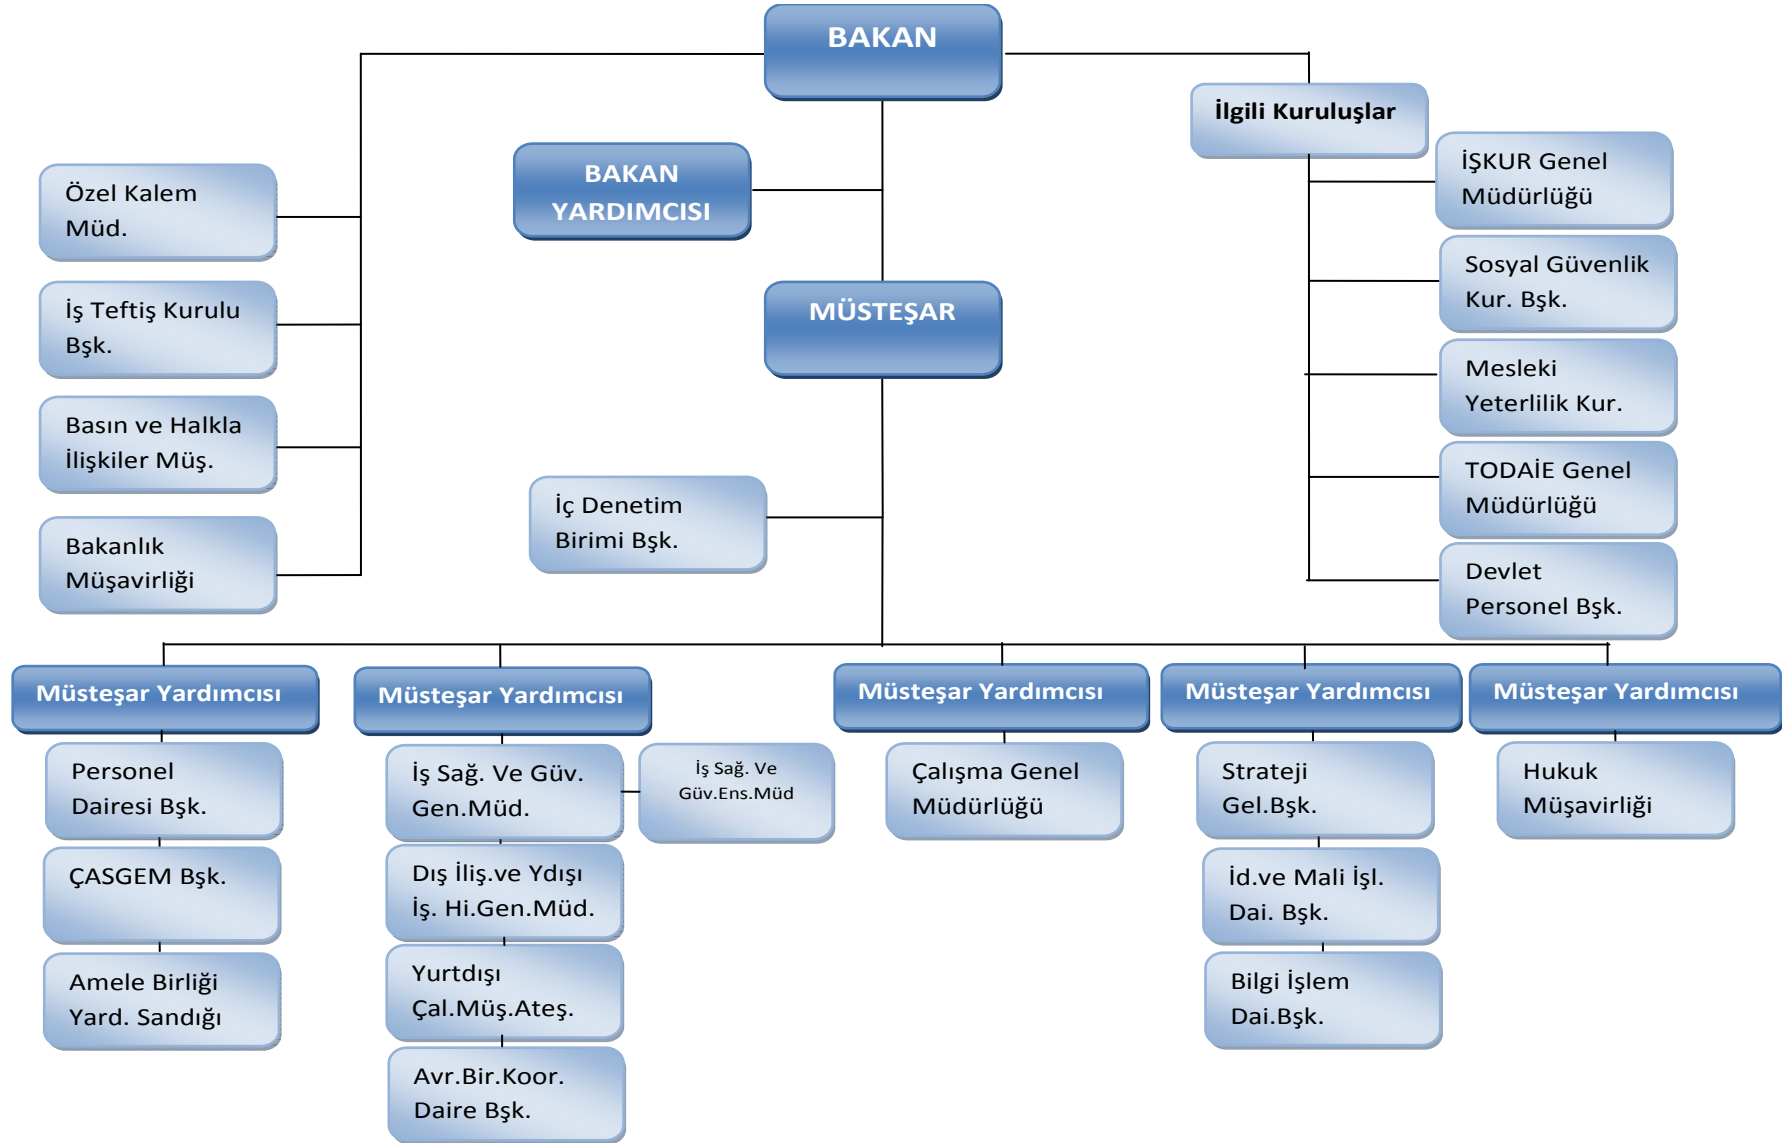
BAKAN

İlgili Kuruluşlar

BAKAN YARDIMCISI

Özel Kalem Müd.

İŞKUR Genel Müdürlüğü

İş Teftiş Kurulu Bşk.

MÜSTEŞAR

Sosyal Güvenlik Kur. Bşk.

Mesleki Yeterlilik Kur.

Basın ve Halkla İlişkiler Müş.

TODAİE Genel Müdürlüğü

İç Denetim Birimi Bşk.

Bakanlık Müşavirliği

Devlet Personel Bşk.

Müsteşar Yardımcısı

Personel Dairesi Bşk.

ÇASGEM Bşk.

Amele Birliği Yard. Sandığı

Müsteşar Yardımcısı

İş Sağ. Ve Güv. Gen.Müd.

İş Sağ. Ve Güv.Ens.Müd

Dış İliş.ve Ydışı İş. Hi.Gen.Müd.

Yurtdışı Çal.Müş.Ateş.

Avr.Bir.Koor. Daire Bşk.

Müsteşar Yardımcısı

Çalışma Genel Müdürlüğü

Müsteşar Yardımcısı

Strateji Gel.Bşk.

İd.ve Mali İşl. Dai. Bşk.

Bilgi İşlem Dai.Bşk.

Müsteşar Yardımcısı

Hukuk Müşavirliği